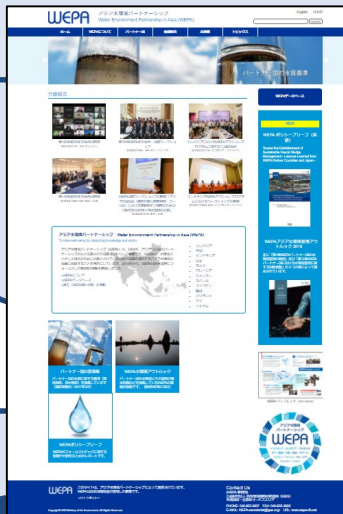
WEPA アジア水環境パートナーシップ Water Environment Partnership in Asia

English 日本語

ホーム WEPAについて パートナー国 水環境情報 出版物 トピックス

会議報告

WEPAデータベース

NEW

WEPA ポリシーブリーフ（英語）

アジア水環境パートナーシップ Water Environment Partnership in Asia (WEPA)

WEPAポリシーブリーフ

WEPAアジア水環境管理アウトルック2018

パートナー国の水環境

WEPAアウトルック

WEPAポリシーブリーフ

アジア水環境パートナーシップ WEPA

WEPA

Contact Us

Copyright 2019 Ministry of the Environment. All Rights Reserved.